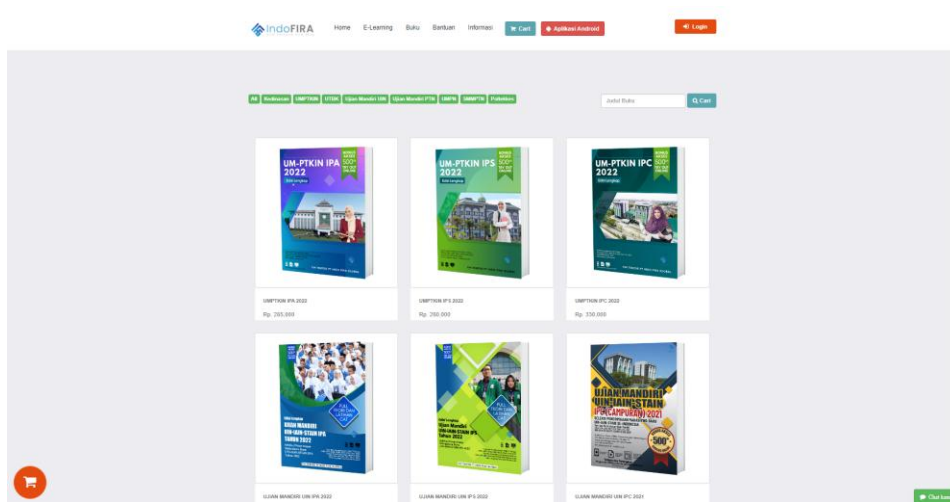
IndoFIRA Home E-Learning Buku Bantuan Informasi Cart Aplikasi Android Login

All Kedinasan UMPTKIN UTBK Ujian Mandiri UIN Ujian Mandiri PTN UMPN SIMMPTN Poltekkes

Judul Buku Cari

UM-PTKIN IPA 2022

UMPTKIN IPA 2022
Rp. 285.000

UM-PTKIN IPS 2022

UMPTKIN IPS 2022
Rp. 280.000

UM-PTKIN IPC 2022

UMPTKIN IPC 2022
Rp. 330.000

UJIAN MANDIRI UIN-IAIN-STAIN IPA TAHUN 2022

UJIAN MANDIRI UIN IPA 2022

Ujian Mandiri UIN-IAIN-STAIN IPS Tahun 2022

UJIAN MANDIRI UIN IPS 2022

UJIAN MANDIRI UIN-IAIN-STAIN IPC (CAMPURAN) 2021

UJIAN MANDIRI UIN IPC 2021

Chat kami